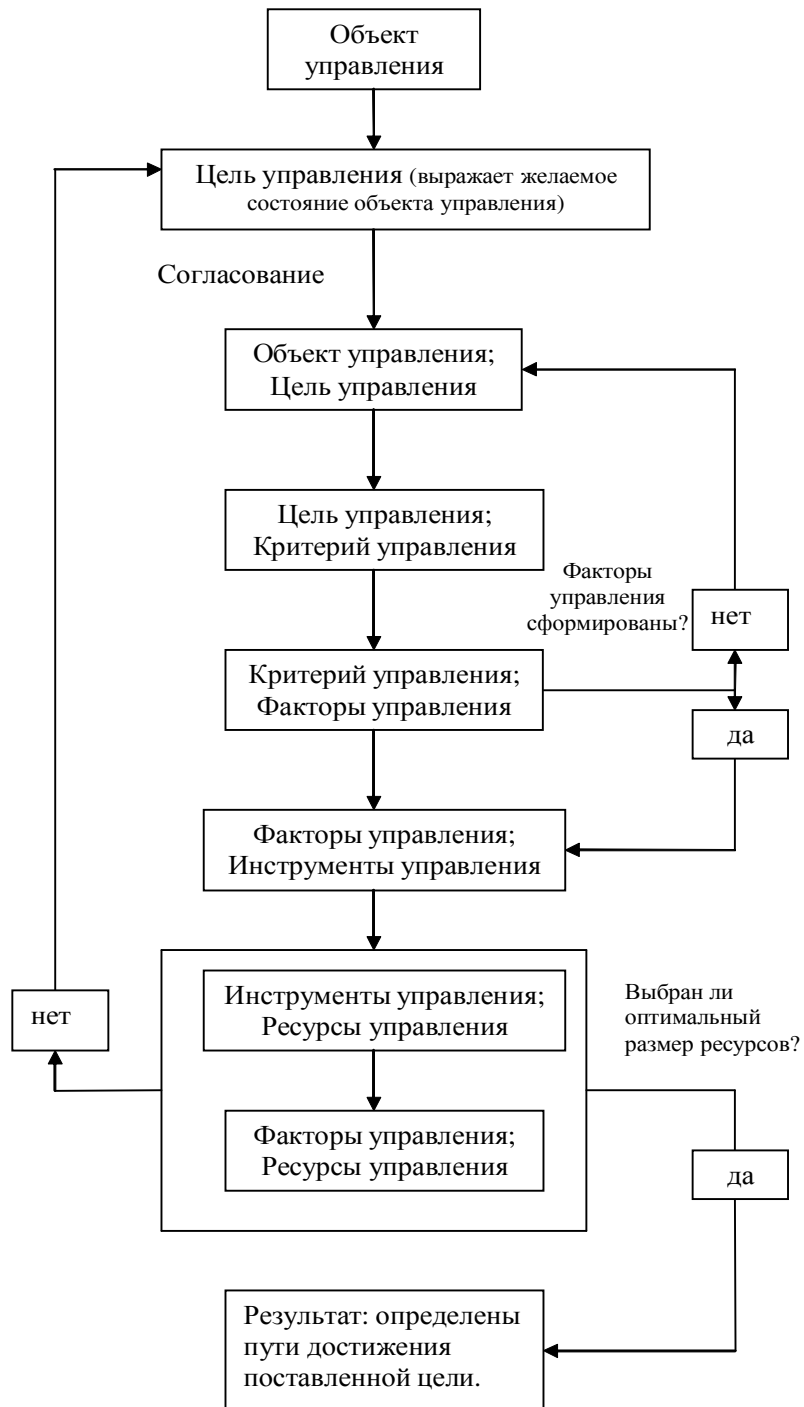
Объект управления

Цель управления (выражает желаемое состояние объекта управления)

Согласование

Объект управления; Цель управления

Цель управления; Критерий управления

Факторы управления сформированы?

нет

Критерий управления; Факторы управления

да

Факторы управления; Инструменты управления

нет

Инструменты управления; Ресурсы управления

Выбран ли оптимальный размер ресурсов?

Факторы управления; Ресурсы управления

да

Результат: определены пути достижения поставленной цели.